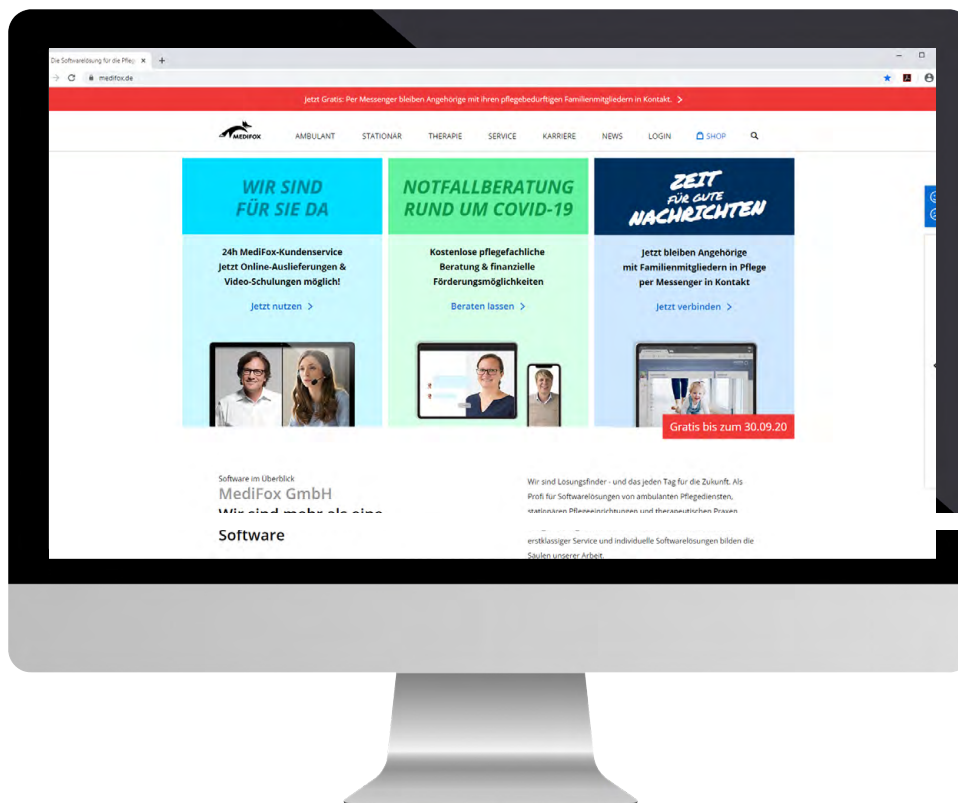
Die Softwarelösung für die Pfleg ×  +

medifox.de

Jetzt Gratis: Per Messenger bleiben Angehörige mit ihren pflegebedürftigen Familienmitgliedern in Kontakt. >

MEDIFOX

AMBULANT  STATIONÄR  THERAPIE  SERVICE  KARRIERE  NEWS  LOGIN  SHOP

WIR SIND FÜR SIE DA

24h MediFox-Kundenservice Jetzt Online-Auslieferungen & Video-Schulungen möglich!

Jetzt nutzen >

NOTFALLBERATUNG RUND UM COVID-19

Kostenlose pflegefachliche Beratung & finanzielle Förderungsmöglichkeiten

Beraten lassen >

ZEIT FÜR GUTE NACHRICHTEN

Jetzt bleiben Angehörige mit Familienmitgliedern in Pflege per Messenger in Kontakt

Jetzt verbinden >

Gratis bis zum 30.09.20

Software im Überblick

MediFox GmbH

Wir sind mehr als eine

Software

Wir sind Lösungsfinder - und das jeden Tag für die Zukunft. Als Profi für Softwarelösungen von ambulanten Pflegediensten, stationären Pflegeeinrichtungen und therapeutischen Praxen

erstklassiger Service und individuelle Softwarelösungen bilden die Säulen unserer Arbeit.